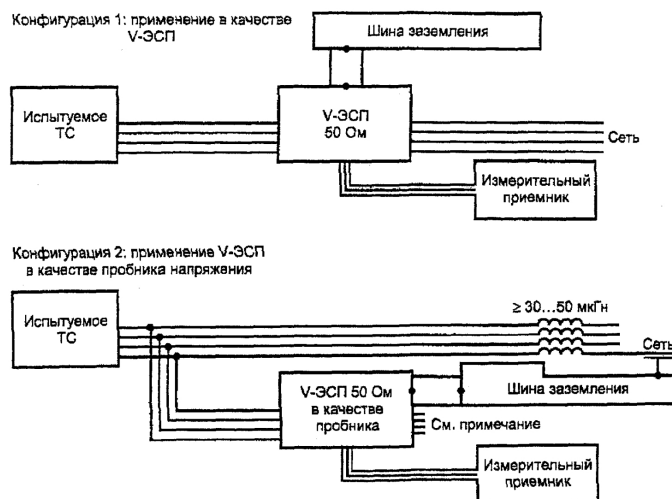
Конфигурация 1: применение в качестве V-ЭСП

Шина заземления

Испытуемое ТС

V-ЭСП 50 Ом

Сеть

Измерительный приемник

Конфигурация 2: применение V-ЭСП в качестве пробника напряжения

Испытуемое ТС

≥ 30…50 мкГн

Сеть

V-ЭСП 50 Ом в качестве пробника

Шина заземления

См. примечание

Измерительный приемник